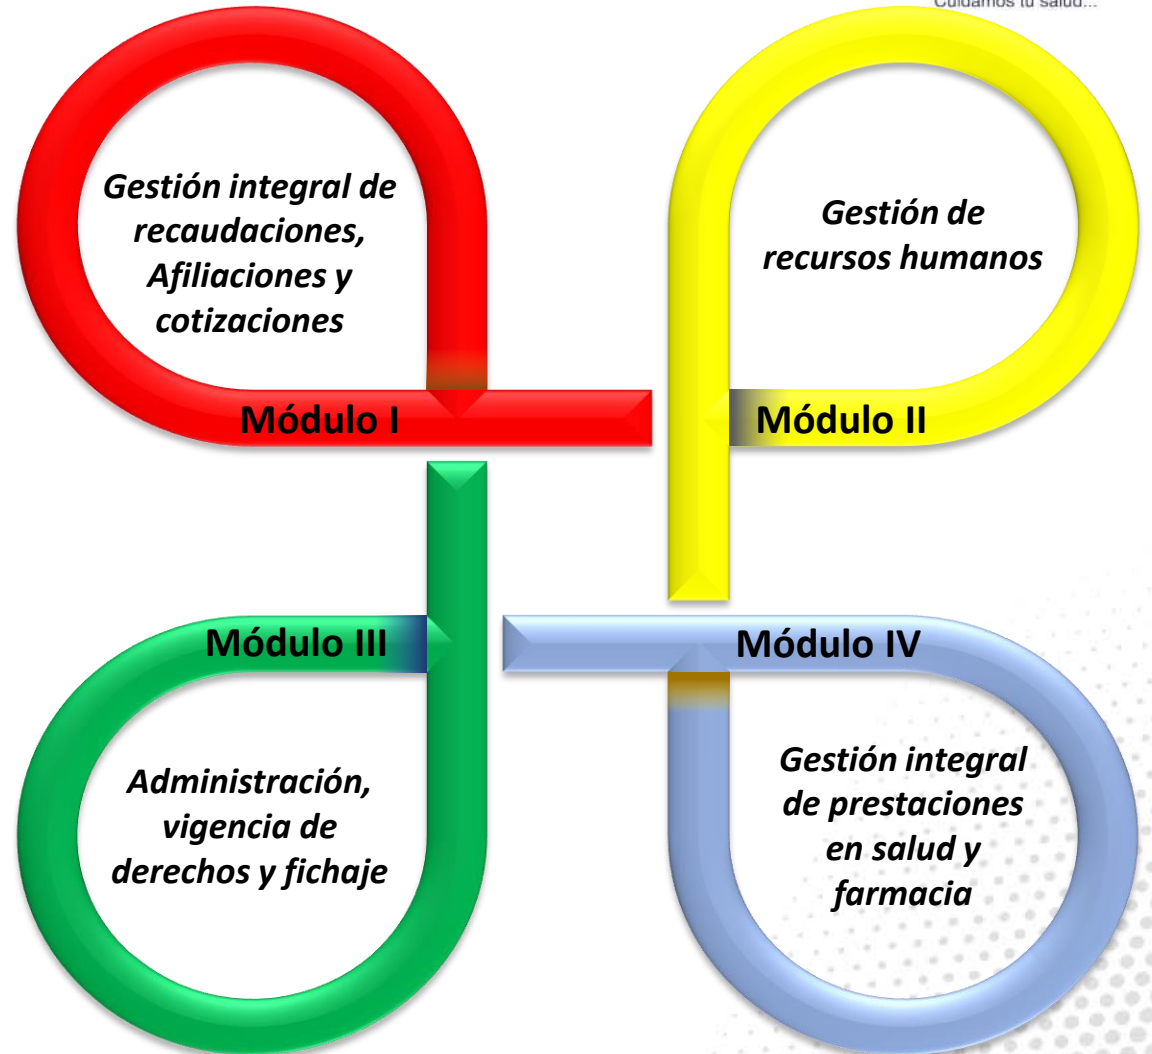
Cuidamos tu salud...

Gestión integral de recaudaciones, Afiliaciones y cotizaciones

Módulo I

Gestión de recursos humanos

Módulo II

Módulo III

Administración, vigencia de derechos y fichaje

Módulo IV

Gestión integral de prestaciones en salud y farmacia